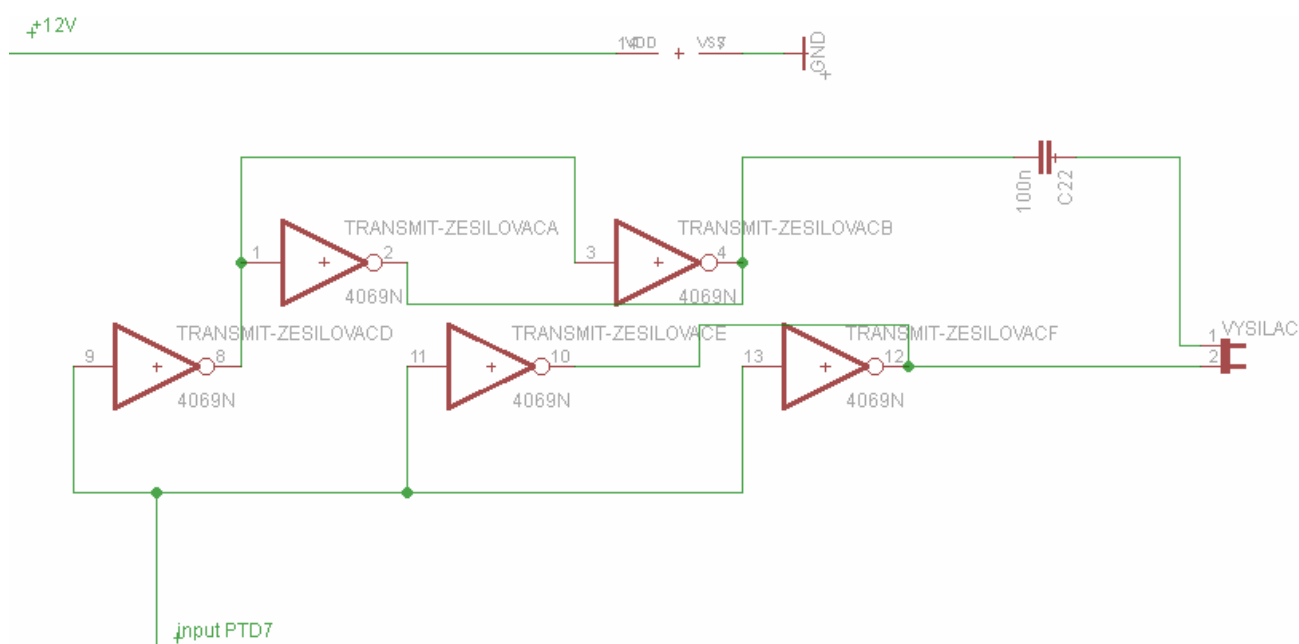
+12V

14 VDD

VSS 7

GND

100n

C22

TRANSMIT-ZESILOVACA

1

2

4069N

TRANSMIT-ZESILOVACB

3

4

4069N

TRANSMIT-ZESILOVACD

9

8

4069N

TRANSMIT-ZESILOVACE

11

10

4069N

TRANSMIT-ZESILOVACF

13

12

4069N

VYSILAC

1

2

input PTD7